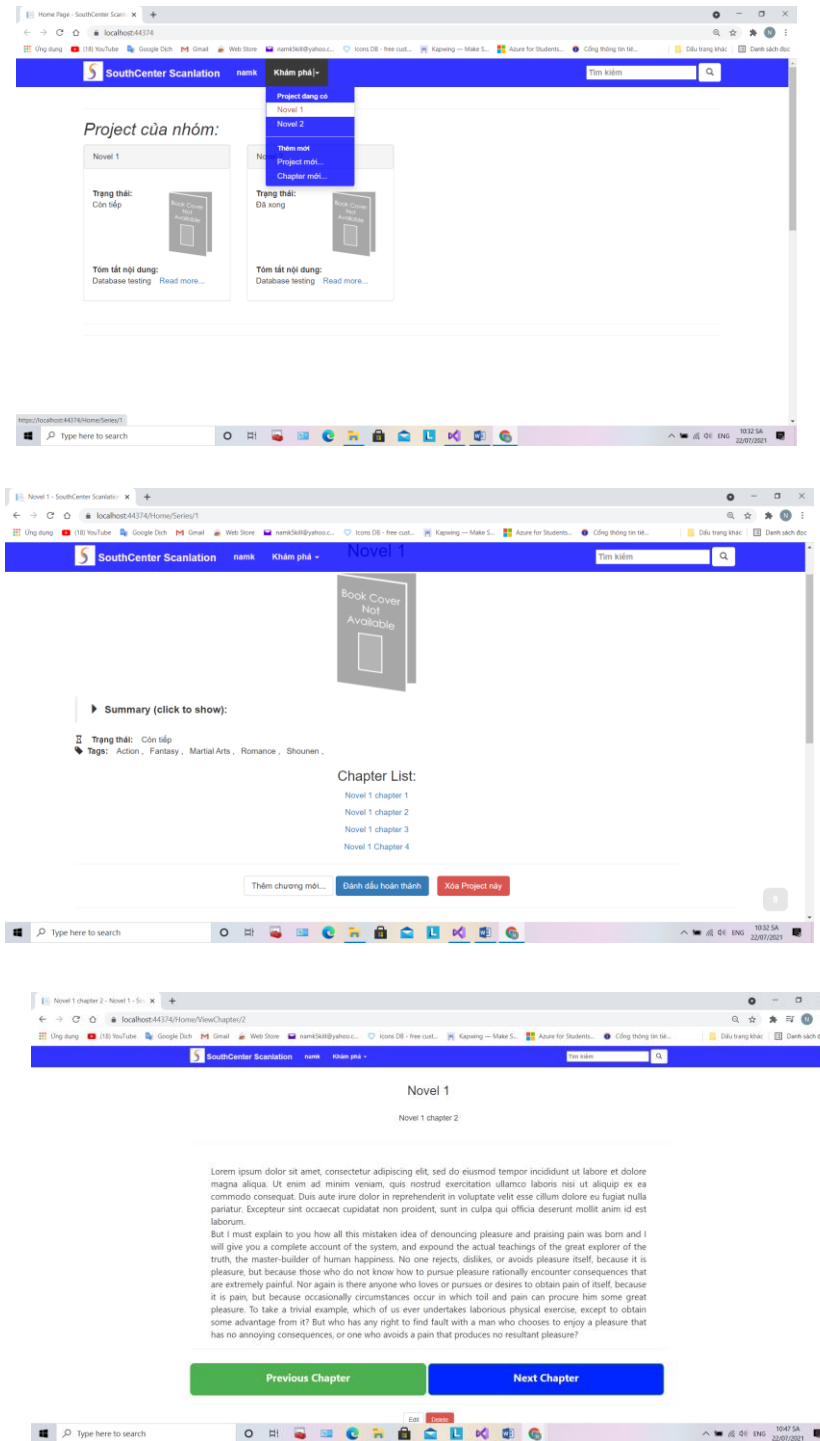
Home Page - SouthCenter Scan ×
localhost:44374
Ứng dụng (18) YouTube Google Dịch Gmail Web Store namk5kill@yahoo.c... Icons DB - free cust... Kapwing — Make S... Azure for Students... Cổng thông tin tiế... Dấu trang khác Danh sách đọc

SouthCenter Scanlation namk Khám phá
Tìm kiếm

Project đang có
Novel 1
Novel 2
Thêm mới
Project mới...
Chapter mới...

Project của nhóm:

Novel 1
Trạng thái:
Còn tiếp
Book Cover Not Available
Tóm tắt nội dung:
Database testing Read more...

No
Trạng thái:
Đã xong
Book Cover Not Available
Tóm tắt nội dung:
Database testing Read more...

https://localhost:44374/Home/Series/1
Type here to search
ENG 10:32 SA 22/07/2021

Novel 1 - SouthCenter Scanlation ×
localhost:44374/Home/Series/1
Ứng dụng (18) YouTube Google Dịch Gmail Web Store namk5kill@yahoo.c... Icons DB - free cust... Kapwing — Make S... Azure for Students... Cổng thông tin tiế... Dấu trang khác Danh sách đọc

SouthCenter Scanlation namk Khám phá
Novel 1
Tìm kiếm

Book Cover Not Available

Summary (click to show):

Trạng thái: Còn tiếp
Tags: Action , Fantasy , Martial Arts , Romance , Shounen ,

Chapter List:
Novel 1 chapter 1
Novel 1 chapter 2
Novel 1 chapter 3
Novel 1 Chapter 4

Thêm chương mới... Đánh dấu hoàn thành Xóa Project này

Type here to search
ENG 10:32 SA 22/07/2021

Novel 1 chapter 2 - Novel 1 - So ×
localhost:44374/Home/ViewChapter/2
Ứng dụng (18) YouTube Google Dịch Gmail Web Store namk5kill@yahoo.c... Icons DB - free cust... Kapwing — Make S... Azure for Students... Cổng thông tin tiế... Dấu trang khác Danh sách đ

SouthCenter Scanlation namk Khám phá
Tìm kiếm

Novel 1
Novel 1 chapter 2

Lorem ipsum dolor sit amet, consectetur adipiscing elit, sed do eiusmod tempor incididunt ut labore et dolore magna aliqua. Ut enim ad minim veniam, quis nostrud exercitation ullamco laboris nisi ut aliquip ex ea commodo consequat. Duis aute irure dolor in reprehenderit in voluptate velit esse cillum dolore eu fugiat nulla pariatur. Excepteur sint occaecat cupidatat non proident, sunt in culpa qui officia deserunt mollit anim id est laborum.
But I must explain to you how all this mistaken idea of denouncing pleasure and praising pain was born and I will give you a complete account of the system, and expound the actual teachings of the great explorer of the truth, the master-builder of human happiness. No one rejects, dislikes, or avoids pleasure itself, because it is pleasure, but because those who do not know how to pursue pleasure rationally encounter consequences that are extremely painful. Nor again is there anyone who loves or pursues or desires to obtain pain of itself, because it is pain, but because occasionally circumstances occur in which toil and pain can procure him some great pleasure. To take a trivial example, which of us ever undertakes laborious physical exercise, except to obtain some advantage from it? But who has any right to find fault with a man who chooses to enjoy a pleasure that has no annoying consequences, or one who avoids a pain that produces no resultant pleasure?

Previous Chapter Next Chapter

Edit Delete
Type here to search
ENG 10:47 SA 22/07/2021